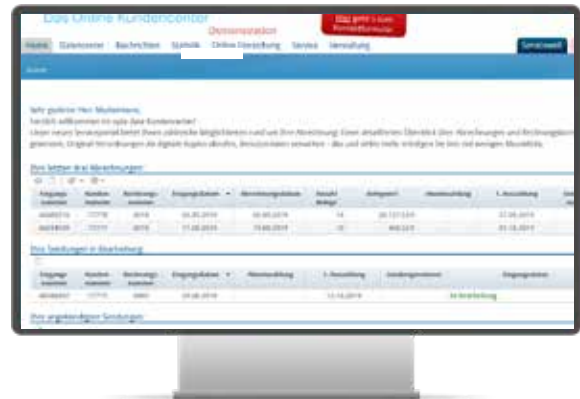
Das Online Kundencenter

Demonstration

Hier geht's zum Kontaktformular

Home | Dateicenter | Nachrichten | Statistik | Online Einreichung | Service | Verwaltung

Servicewelt

Home

Sehr geehrter Herr Mustermann,

herzlich willkommen im opta data Kundencenter!

Unser neues Serviceportal bietet Ihnen zahlreiche Möglichkeiten rund um Ihre Abrechnung. Einen detaillierten Überblick über Abrechnungen und Rechnungsbeträge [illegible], Original-Verordnungen als digitale Kopien abrufen, Benutzerdaten verwalten – das und vieles mehr erledigen Sie bei uns mit wenigen Mausklicks.

Ihre letzten drei Abrechnungen:

| Eingangsnummer | Kundennummer | Rechnungsnummer | Eingangsdatum | Abrechnungsdatum | Anzahl Belege | Zahlbetrag | Abschlagszahlung | 1. Auszahlung |
|---|---|---|---|---|---|---|---|---|
| 4848016 | 77777 | 8018 | 04.05.2018 | 05.05.2018 | 14 | 20.137,53 € | | 07.05.2018 |
| 4848009 | 77777 | 8019 | 11.05.2018 | 15.05.2018 | 10 | 468,53 € | | 01.06.2018 |

Ihre Sendungen in Bearbeitung:

| Eingangsnummer | Kundennummer | Rechnungsnummer | Eingangsdatum | Abschlagszahlung | 1. Auszahlung | Sendungsnummer | Eingangsstatus |
|---|---|---|---|---|---|---|---|
| 4848027 | 77777 | 0083 | 29.06.2018 | | 13.10.2018 | | In Bearbeitung |

Ihre angekündigten Sendungen: